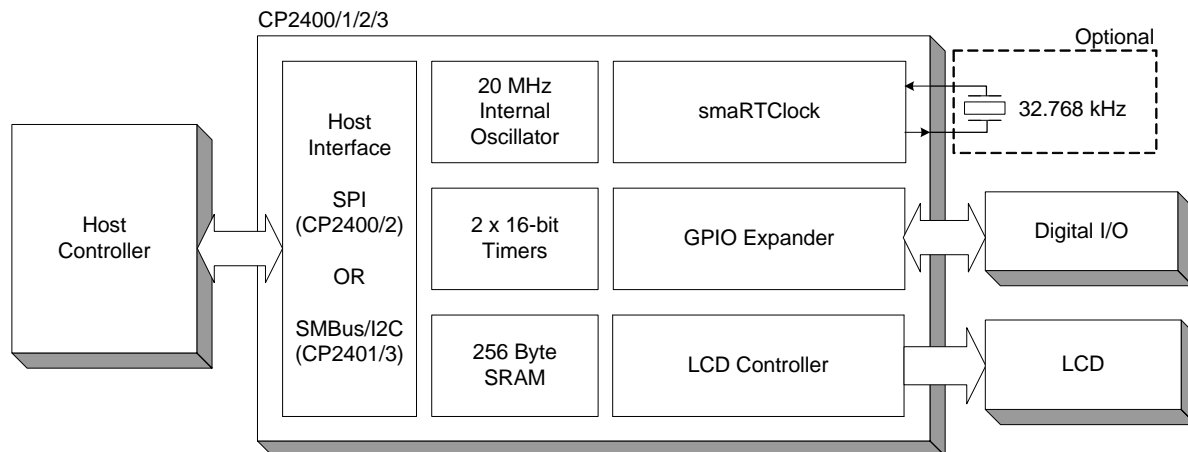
CP2400/1/2/3

Optional

Host Controller

Host Interface

SPI (CP2400/2)

OR

SMBus/I2C (CP2401/3)

20 MHz Internal Oscillator

smaRTClock

32.768 kHz

2 x 16-bit Timers

GPIO Expander

Digital I/O

256 Byte SRAM

LCD Controller

LCD